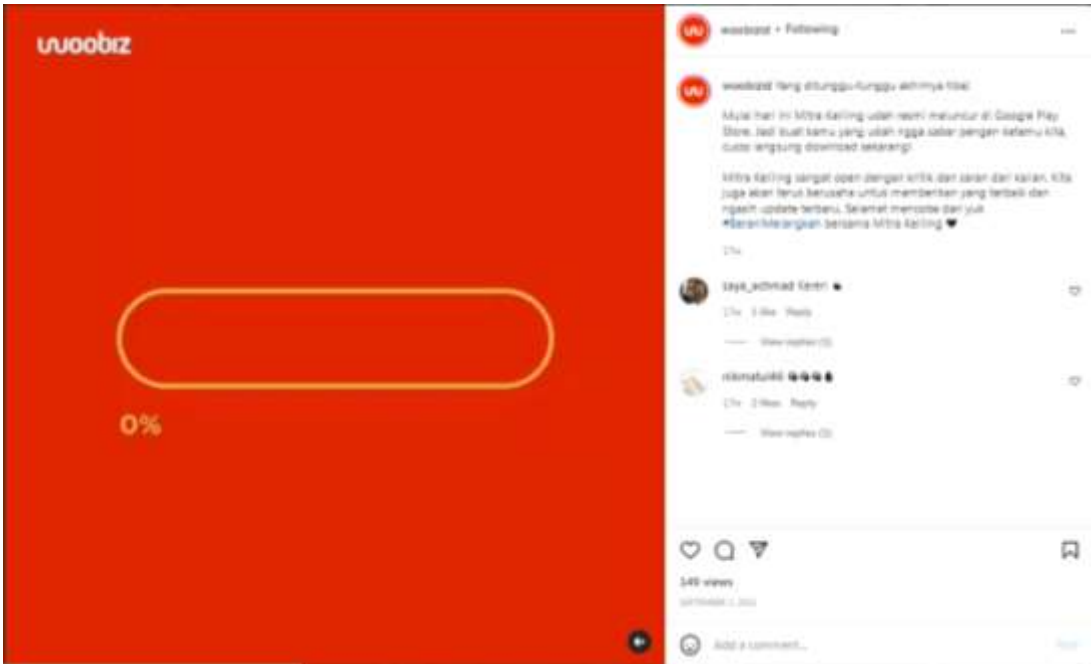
woobiz

0%

woobizid • Following

woobizid Yang ditunggu-tunggu akhirnya tiba!

Mulai hari ini Mitra Keliling udah resmi meluncur di Google Play Store. Jadi buat kamu yang udah nggak sabar pengen ketemu kita, cuss langsung download sekarang!

Mitra Keliling sangat open dengan kritik dan saran dari kalian. Kita juga akan terus berusaha untuk memberikan yang terbaik dan ngasih update terbaru. Selamat mencoba dan yuk #BeraniMelangkah bersama Mitra Keliling ❤

17w

zaya_achmad Keren
17w 1 like Reply
View replies (1)

nikmatul46
17w 2 likes Reply
View replies (1)

149 views
SEPTEMBER 1, 2021

Add a comment...
Post